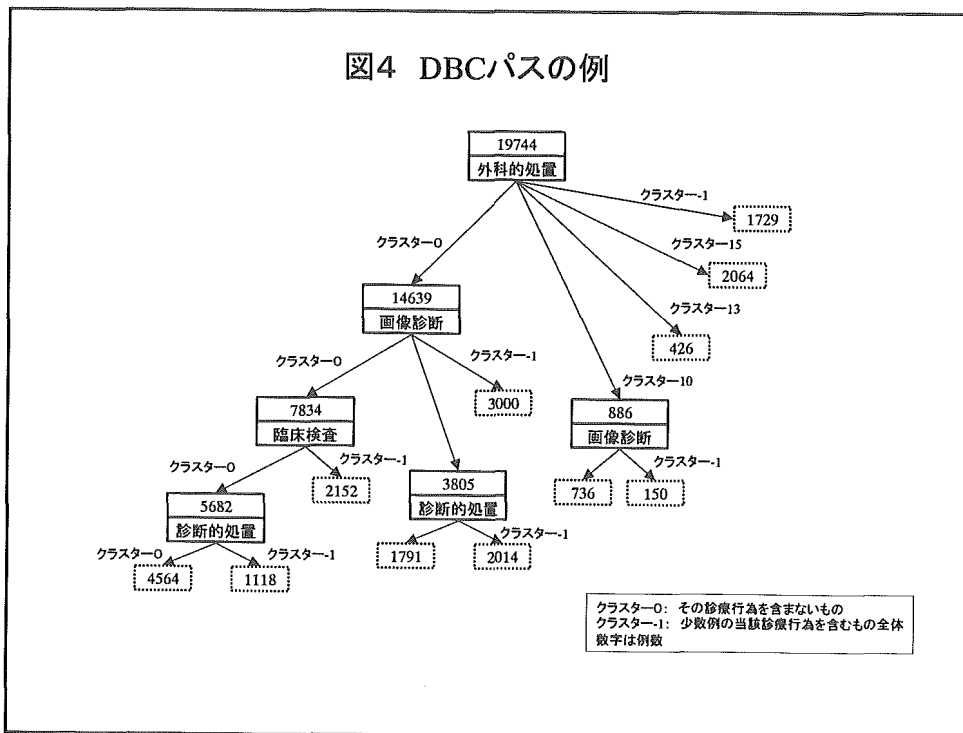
図4 DBCパスの例

19744
外科的処置

クラスター-1
1729
クラスター15
2064
クラスター13
426
クラスター10

クラスター0
14639
画像診断

クラスター0
クラスター-1
3000

7834
臨床検査

886
画像診断
クラスター-1
736
150

クラスター0
クラスター-1
2152

3805
診断的処置
クラスター-1
1791
2014

5682
診断的処置
クラスター0
クラスター-1
4564
1118

クラスター0: その診療行為を含まないもの
クラスター-1: 少数例の当該診療行為を含むもの全体
数字は例数